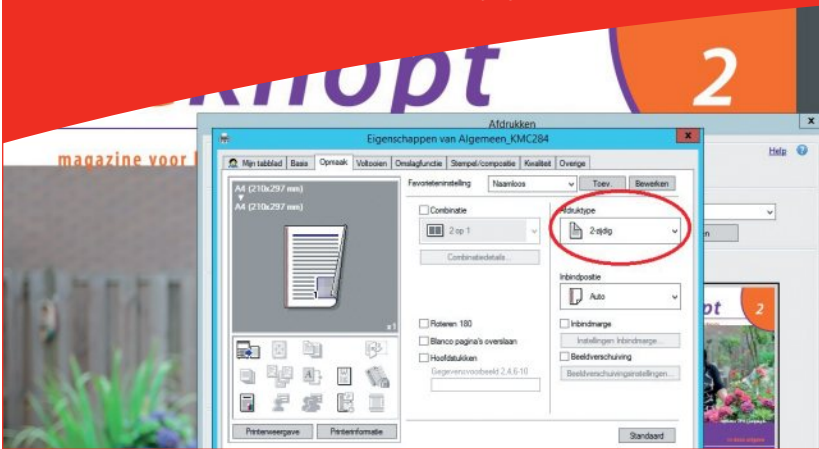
knopt

2

magazine voor f

Afdrukken

Eigenschappen van Algemeen_KMC284

Help

Mijn tabblad | Basis | Opmaak | Voltooien | Omslagfunctie | Stempel/compositie | Kwaliteit | Overige

A4 (210x297 mm)
A4 (210x297 mm)

Favorieteninstelling
Naamloos
Toev.
Bewerken

Combinatie
2 op 1
Combinatiedetails...

Afdruktype
2-zijdig

Inbindpositie
Auto

Roteren 180
Blanco pagina's overslaan
Hoofdstukken
Gegevensvoorbeeld 2,4,6-10

Inbindmarge
Instellingen Inbindmarge...
Beeldverschuiving
Beeldverschuivingsinstellingen...

Printerweergave
Printerinformatie
Standaard

knopt
2